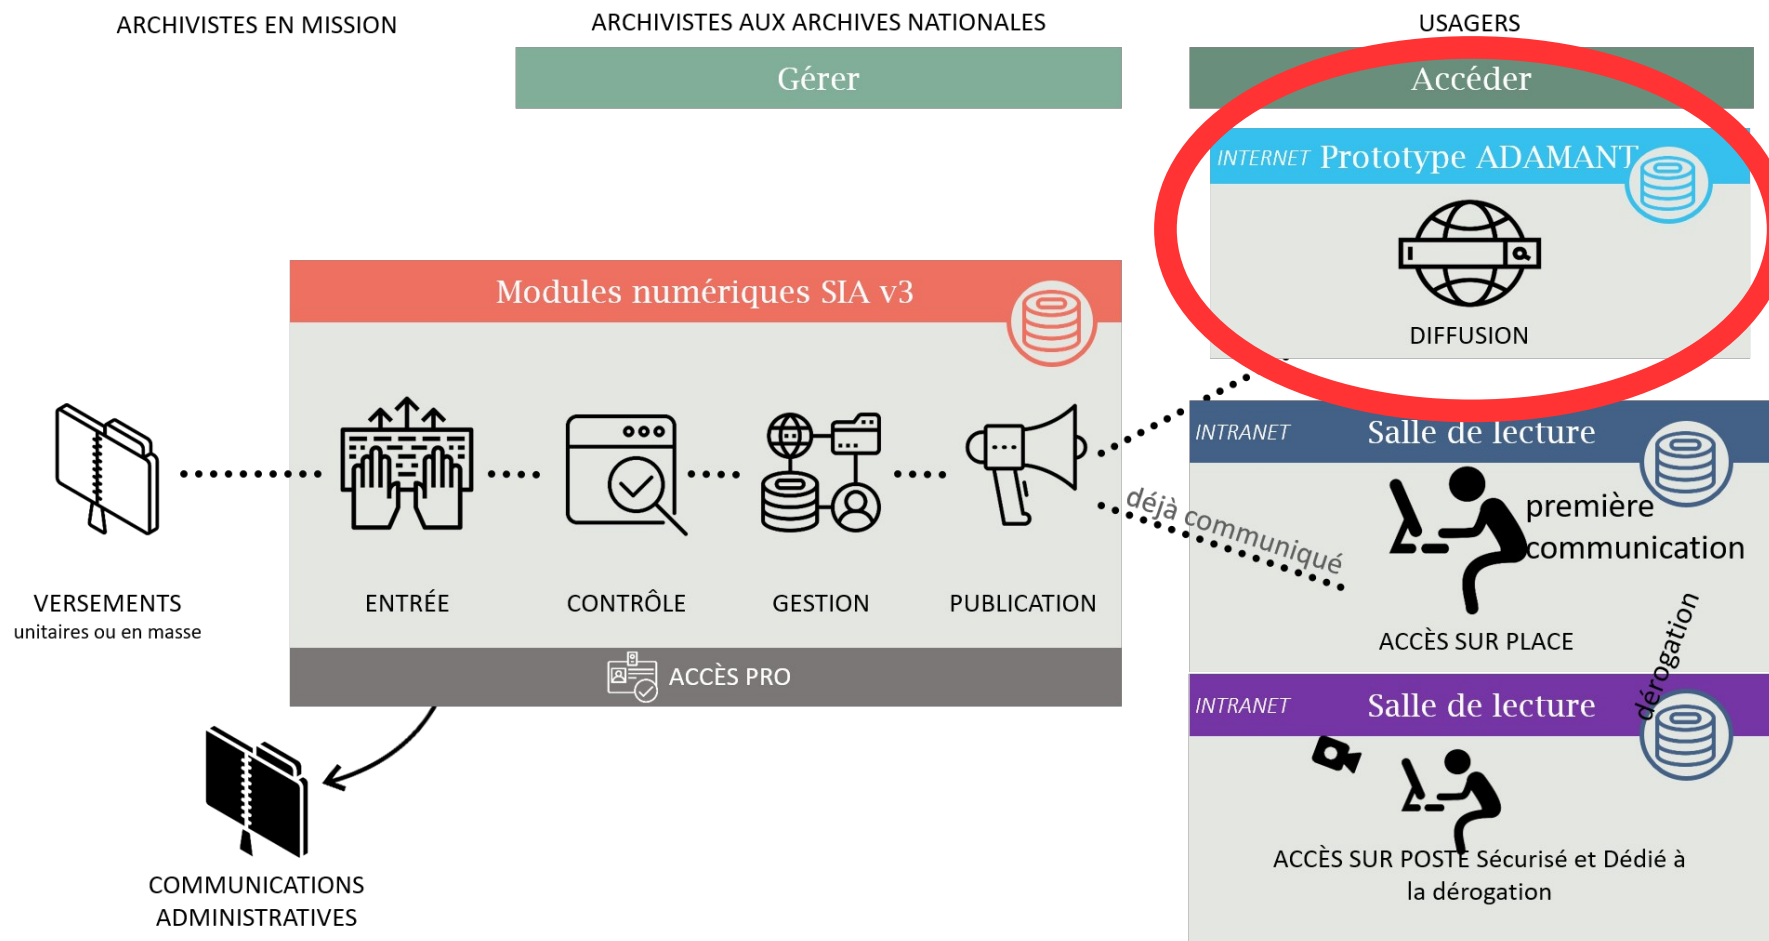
ARCHIVISTES EN MISSION

ARCHIVISTES AUX ARCHIVES NATIONALES

Gérer

USAGERS

Accéder

INTERNET Prototype ADAMANT

DIFFUSION

Modules numériques SIA v3

VERSEMENTS
unitaires ou en masse

ENTRÉE

CONTRÔLE

GESTION

PUBLICATION

ACCÈS PRO

INTRANET Salle de lecture

déjà communiqué

première communication

ACCÈS SUR PLACE

dérogation

INTRANET Salle de lecture

ACCÈS SUR POSTE Sécurisé et Dédié à la dérogation

COMMUNICATIONS ADMINISTRATIVES